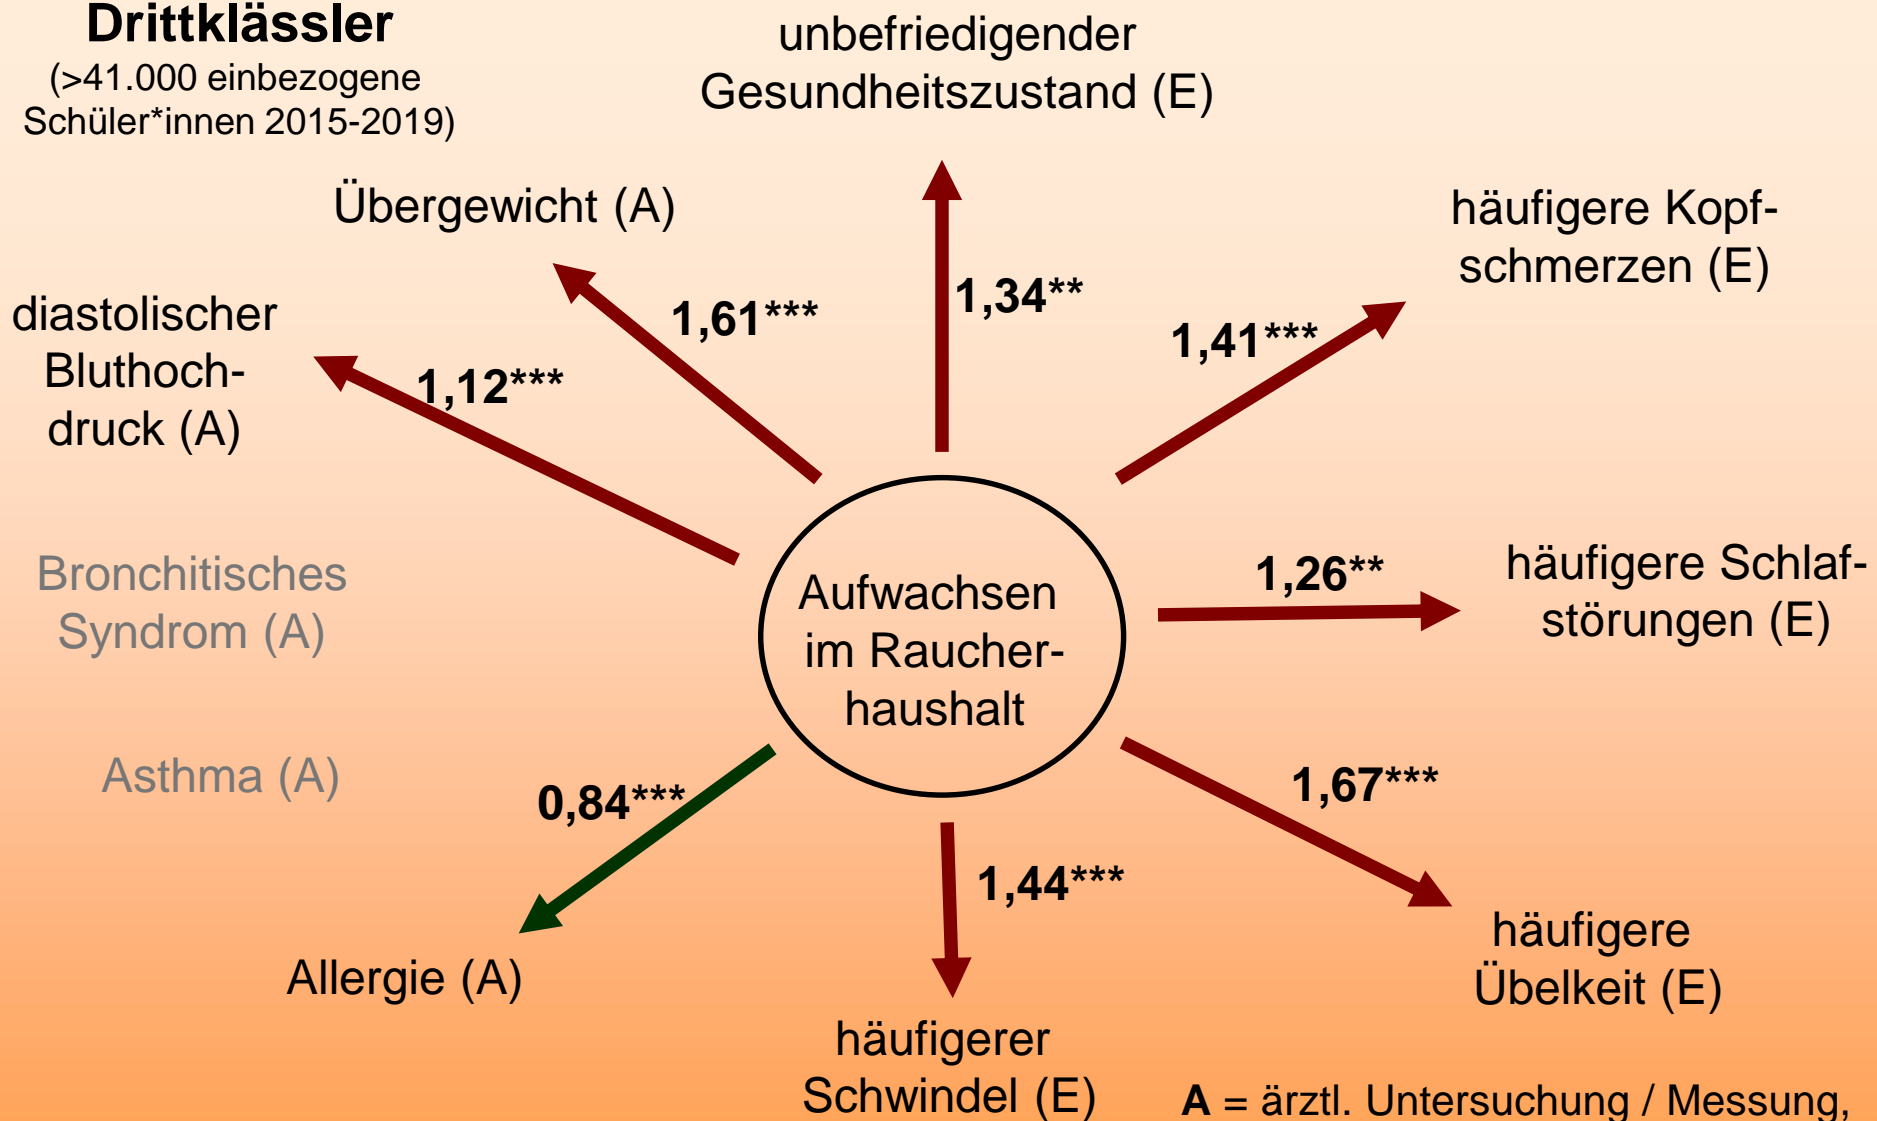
Drittklässler
(>41.000 einbezogene Schüler*innen 2015-2019)

unbefriedigender Gesundheitszustand (E)

Übergewicht (A)

häufigere Kopfschmerzen (E)

diastolischer Bluthochdruck (A)

1,61***

1,34**

1,41***

1,12***

Bronchitisches Syndrom (A)

Aufwachsen im Raucherhaushalt

1,26**

häufigere Schlafstörungen (E)

Asthma (A)

0,84***

1,67***

1,44***

häufigere Übelkeit (E)

Allergie (A)

häufigerer Schwindel (E)

A = ärztl. Untersuchung / Messung,